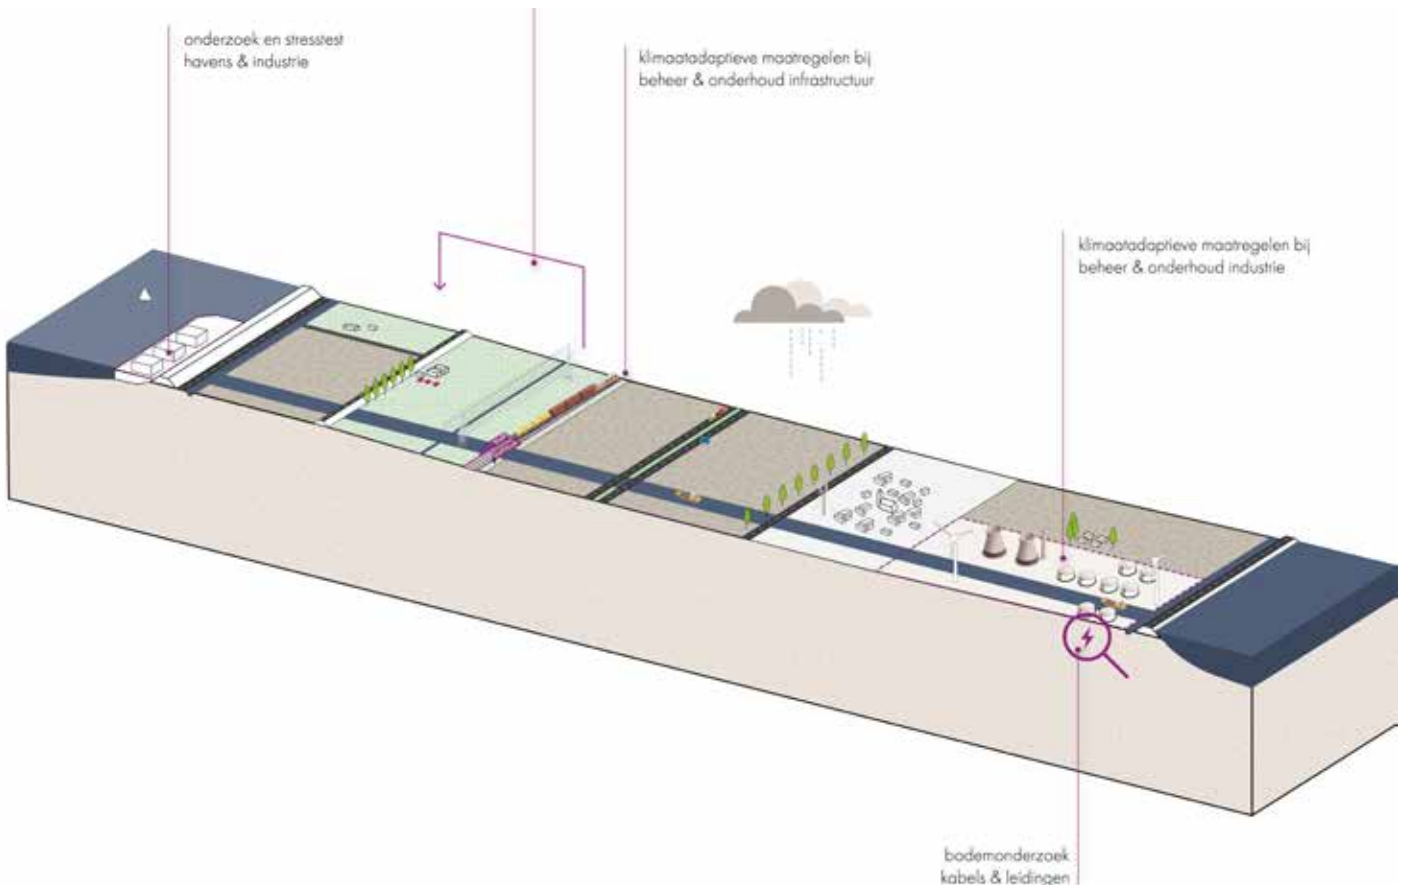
onderzoek en stresstest havens & industrie

klimaatadaptieve maatregelen bij beheer & onderhoud infrastructuur

klimaatadaptieve maatregelen bij beheer & onderhoud industrie

bodemonderzoek kabels & leidingen